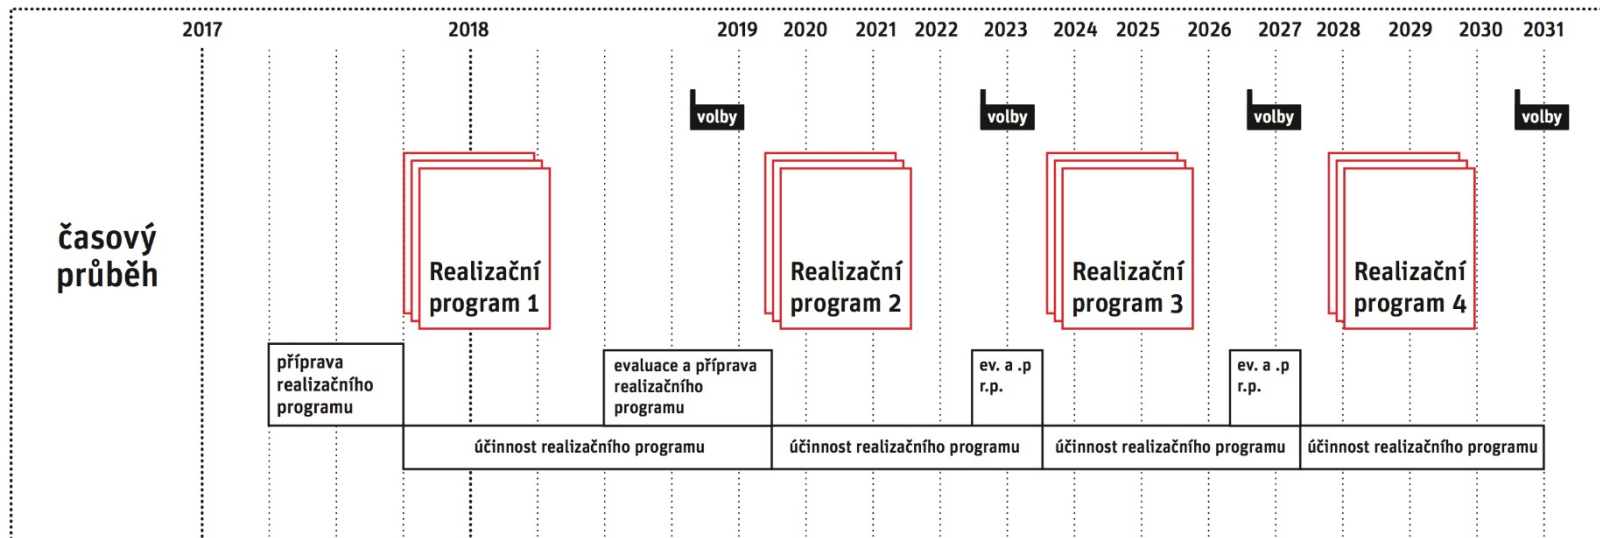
2017 2018 2019 2020 2021 2022 2023 2024 2025 2026 2027 2028 2029 2030 2031

časový průběh

volby

volby

volby

volby

Realizační program 1

Realizační program 2

Realizační program 3

Realizační program 4

příprava realizačního programu

evaluace a příprava realizačního programu

ev. a .p r.p.

ev. a .p r.p.

účinnost realizačního programu

účinnost realizačního programu

účinnost realizačního programu

účinnost realizačního programu